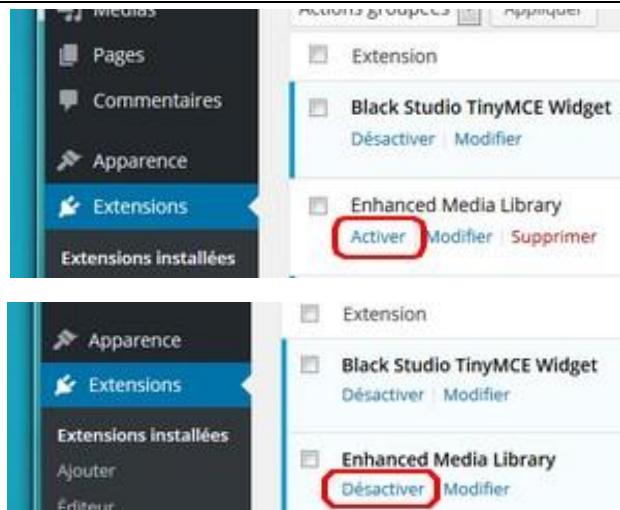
Médias
Pages
Commentaires
Apparence
Extensions
Extensions installées

Actions groupées Appliquer
Extension
Black Studio TinyMCE Widget
Désactiver | Modifier
Enhanced Media Library
Activer | Modifier | Supprimer

Apparence
Extensions
Extensions installées
Ajouter
Éditeur

Extension
Black Studio TinyMCE Widget
Désactiver | Modifier
Enhanced Media Library
Désactiver | Modifier